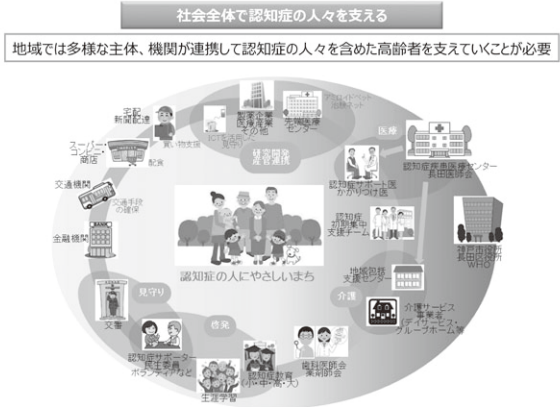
社会全体で認知症の人々を支える

地域では多様な主体、機関が連携して認知症の人々を含めた高齢者を支えていくことが必要

宅配
新聞配達

製薬企業
医療産業
その他

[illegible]

地域包括支援
センター

スーパー
コンビニ
商店

買い物支援

配食

研究開発
産官連携

医療

認知症疾患医療センター
長田医師会

交通機関

交通手段の提供

認知症サポート医
かかりつけ医

金融機関

認知症の人にやさしいまち

認知症初期集中支援チーム

神戸市役所
長田区役所
WHO

地域包括支援センター

見守り

介護

交番

介護サービス事業者
デイサービス、グループホーム等

啓発

認知症サポーター
民生委員
ボランティア

認知症教育
(小・中・高・大)

歯科医師会
薬剤師会

生涯学習